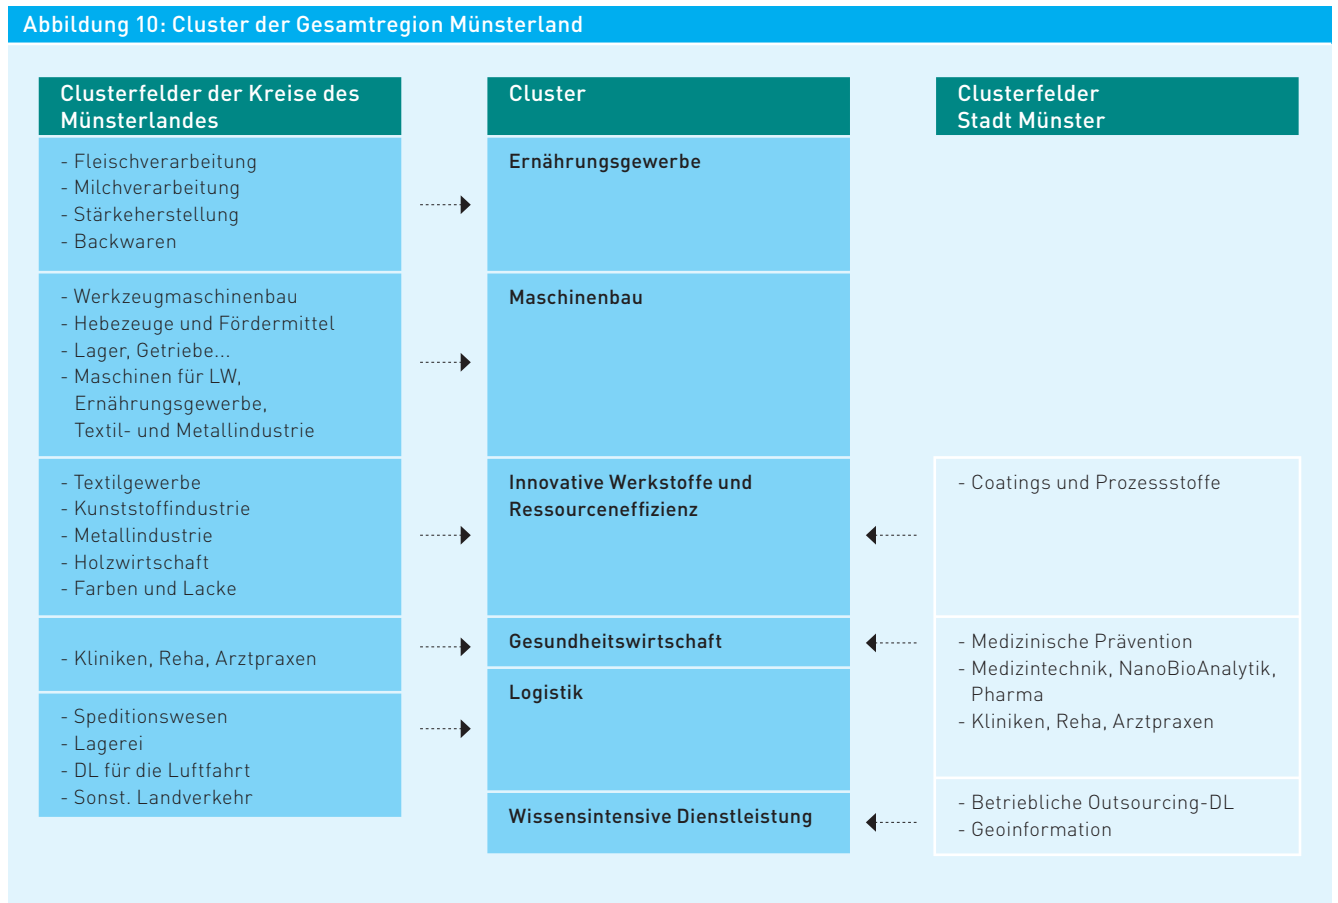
Abbildung 10: Cluster der Gesamtregion Münsterland

| Clusterfelder der Kreise des Münsterlandes | Cluster | Clusterfelder Stadt Münster |
|---|---|---|
| - Fleischverarbeitung<br>- Milchverarbeitung<br>- Stärkeherstellung<br>- Backwaren | Ernährungsgewerbe | |
| - Werkzeugmaschinenbau<br>- Hebezeuge und Fördermittel<br>- Lager, Getriebe...<br>- Maschinen für LW, Ernährungsgewerbe, Textil- und Metallindustrie | Maschinenbau | |
| - Textilgewerbe<br>- Kunststoffindustrie<br>- Metallindustrie<br>- Holzwirtschaft<br>- Farben und Lacke | Innovative Werkstoffe und Ressourceneffizienz | - Coatings und Prozessstoffe |
| - Kliniken, Reha, Arztpraxen | Gesundheitswirtschaft | - Medizinische Prävention<br>- Medizintechnik, NanoBioAnalytik, Pharma<br>- Kliniken, Reha, Arztpraxen |
| - Speditionswesen<br>- Lagerei<br>- DL für die Luftfahrt<br>- Sonst. Landverkehr | Logistik | |
| | Wissensintensive Dienstleistung | - Betriebliche Outsourcing-DL<br>- Geoinformation |